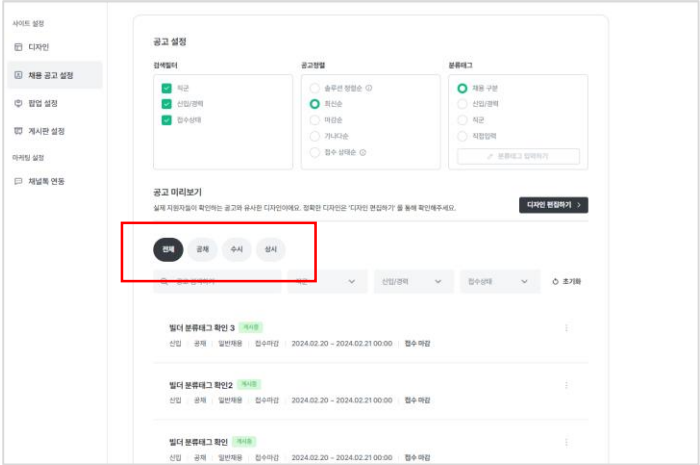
사이트 설정

디자인

채용 공고 설정

팝업 설정

게시판 설정

마케팅 설정

채널톡 연동

공고 설정

검색필터

직군

신입/경력

접수상태

공고정렬

솔루션 정렬순

최신순

마감순

가나다순

접수 상태순

분류태그

채용 구분

신입/경력

직군

직접입력

분류태그 입력하기

공고 미리보기

실제 지원자들이 확인하는 공고와 유사한 디자인이에요. 정확한 디자인은 '디자인 편집하기' 를 통해 확인해주세요.

디자인 편집하기 >

전체

공채

수시

상시

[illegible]

직군

신입/경력

접수상태

초기화

빌더 분류태그 확인 3 게시중

신입 | 공채 | 일반채용 | 접수마감 | 2024.02.20 ~ 2024.02.21 00:00 | 접수 마감

빌더 분류태그 확인2 게시중

신입 | 공채 | 일반채용 | 접수마감 | 2024.02.20 ~ 2024.02.21 00:00 | 접수 마감

빌더 분류태그 확인 게시중

신입 | 공채 | 일반채용 | 접수마감 | 2024.02.20 ~ 2024.02.21 00:00 | 접수 마감